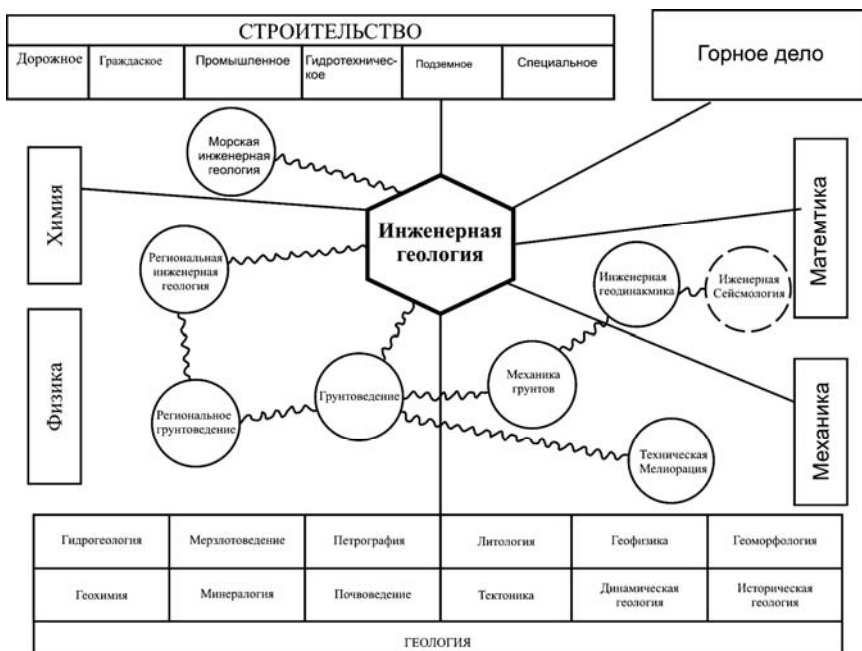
СТРОИТЕЛЬСТВО

| Дорожное | Граждаское | Промышленное | Гидротехничес-кое | Подземное | Специальное |
|---|---|---|---|---|---|

Горное дело

Морская инженерная геология

Химия

Инженерная геология

Математика

Региональная инженерная геология

Инженерная геодинакмика

Иженерная Сейсмология

Физика

Механика грунтов

Механика

Региональное грунтоведение

Грунтоведение

Техническая Мелиорация

| Гидрогеология | Мерзлотоведение | Петрография | Литология | Геофизика | Геоморфология |
|---|---|---|---|---|---|
| Геохимия | Минералогия | Почвоведение | Тектоника | Динамическая геология | Историческая геология |

ГЕОЛОГИЯ